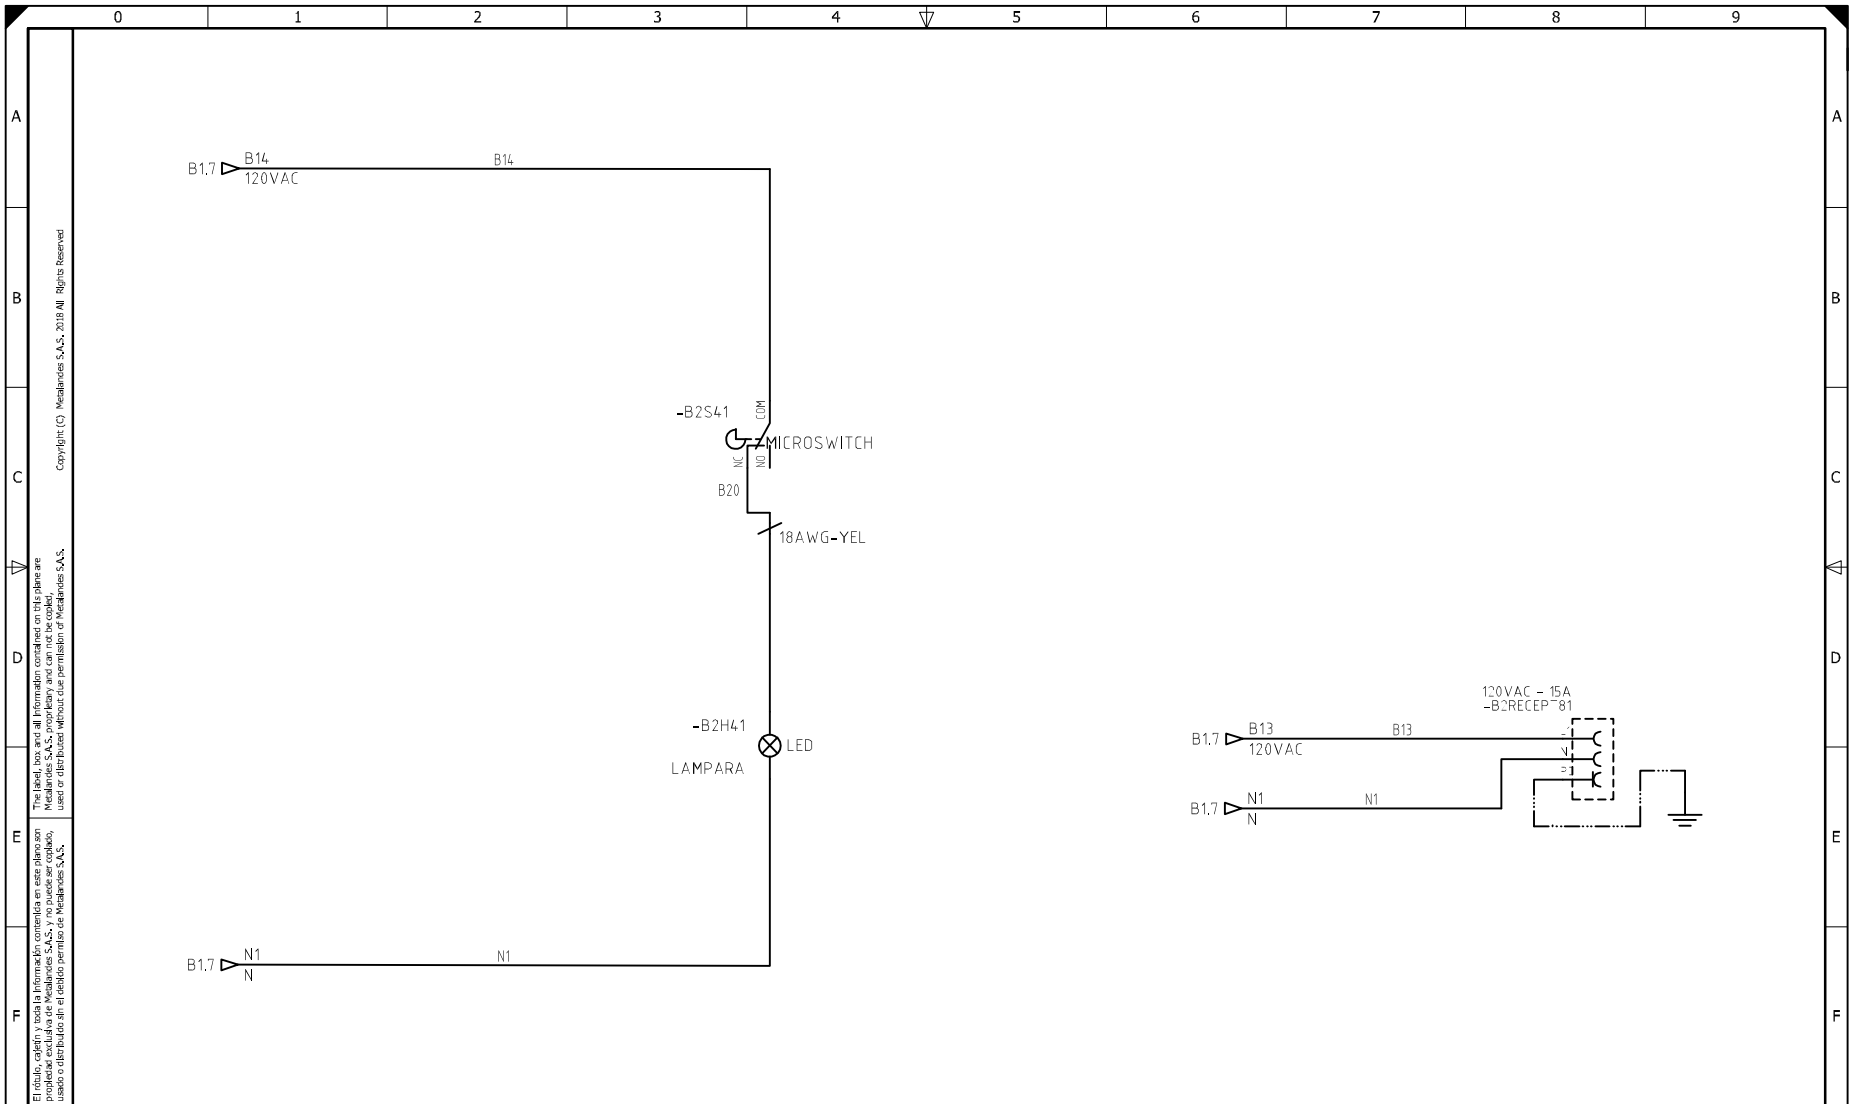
0 1 2 3 4 5 6 7 8 9

A

B

C

D

E

F

Copyright (C) Metalandes S.A.S. 2018 All Rights Reserved

The label, box and all information contained on this plane are Metalandes S.A.S. proprietary and can not be copied, used or distributed without due permission of Metalandes S.A.S.

El rótulo, cajetín y toda la información contenida en este plano son propiedad exclusiva de Metalandes S.A.S. y no puede ser copiado, usado o distribuido sin el debido permiso de Metalandes S.A.S.

B1.7 B14 120VAC

B14

-B2S41

COM

MICROSWITCH

NC NO

B20

18AWG-YEL

-B2H41

LED

LAMPARA

B1.7 N1 N

N1

120VAC - 15A
-B2RECEPT81

B1.7 B13 120VAC

B13

L
N
G

B1.7 N1 N

N1

A

B

C

D

E

F